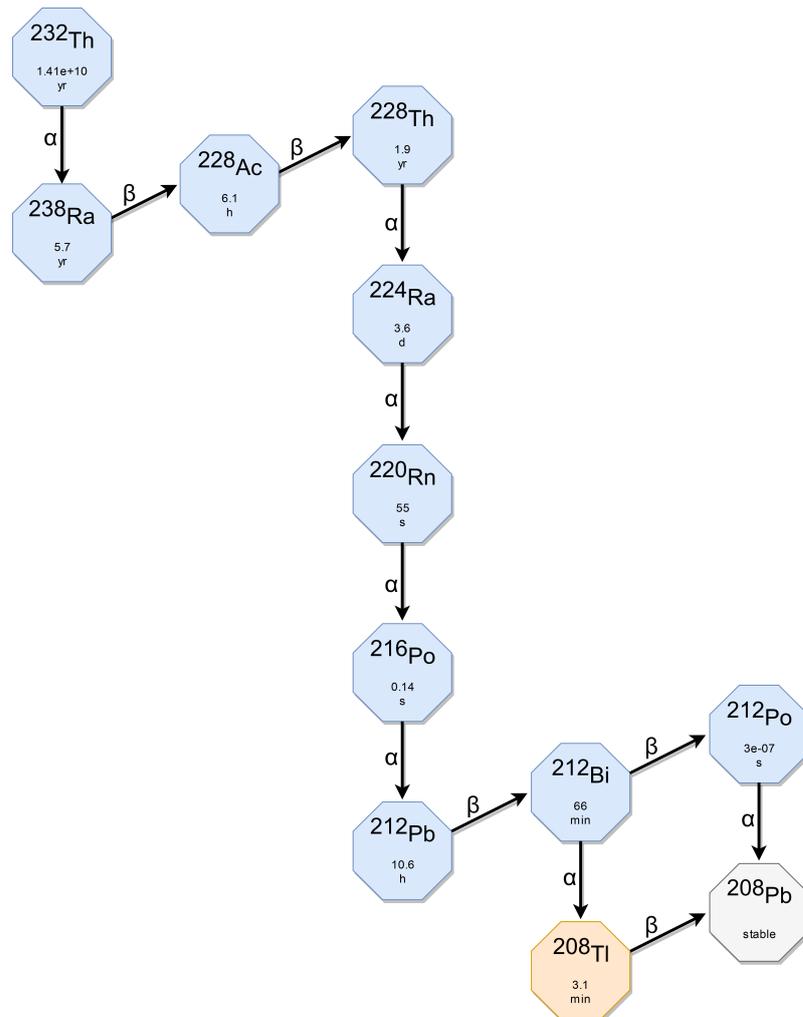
$^{232}Th$
1.41e+10
yr

α

$^{238}Ra$
5.7
yr

β

$^{228}Ac$
6.1
h

β

$^{228}Th$
1.9
yr

α

$^{224}Ra$
3.6
d

α

$^{220}Rn$
55
s

α

$^{216}Po$
0.14
s

α

$^{212}Pb$
10.6
h

β

$^{212}Bi$
66
min

β

$^{212}Po$
3e-07
s

α

α

$^{208}Tl$
3.1
min

β

$^{208}Pb$
stable